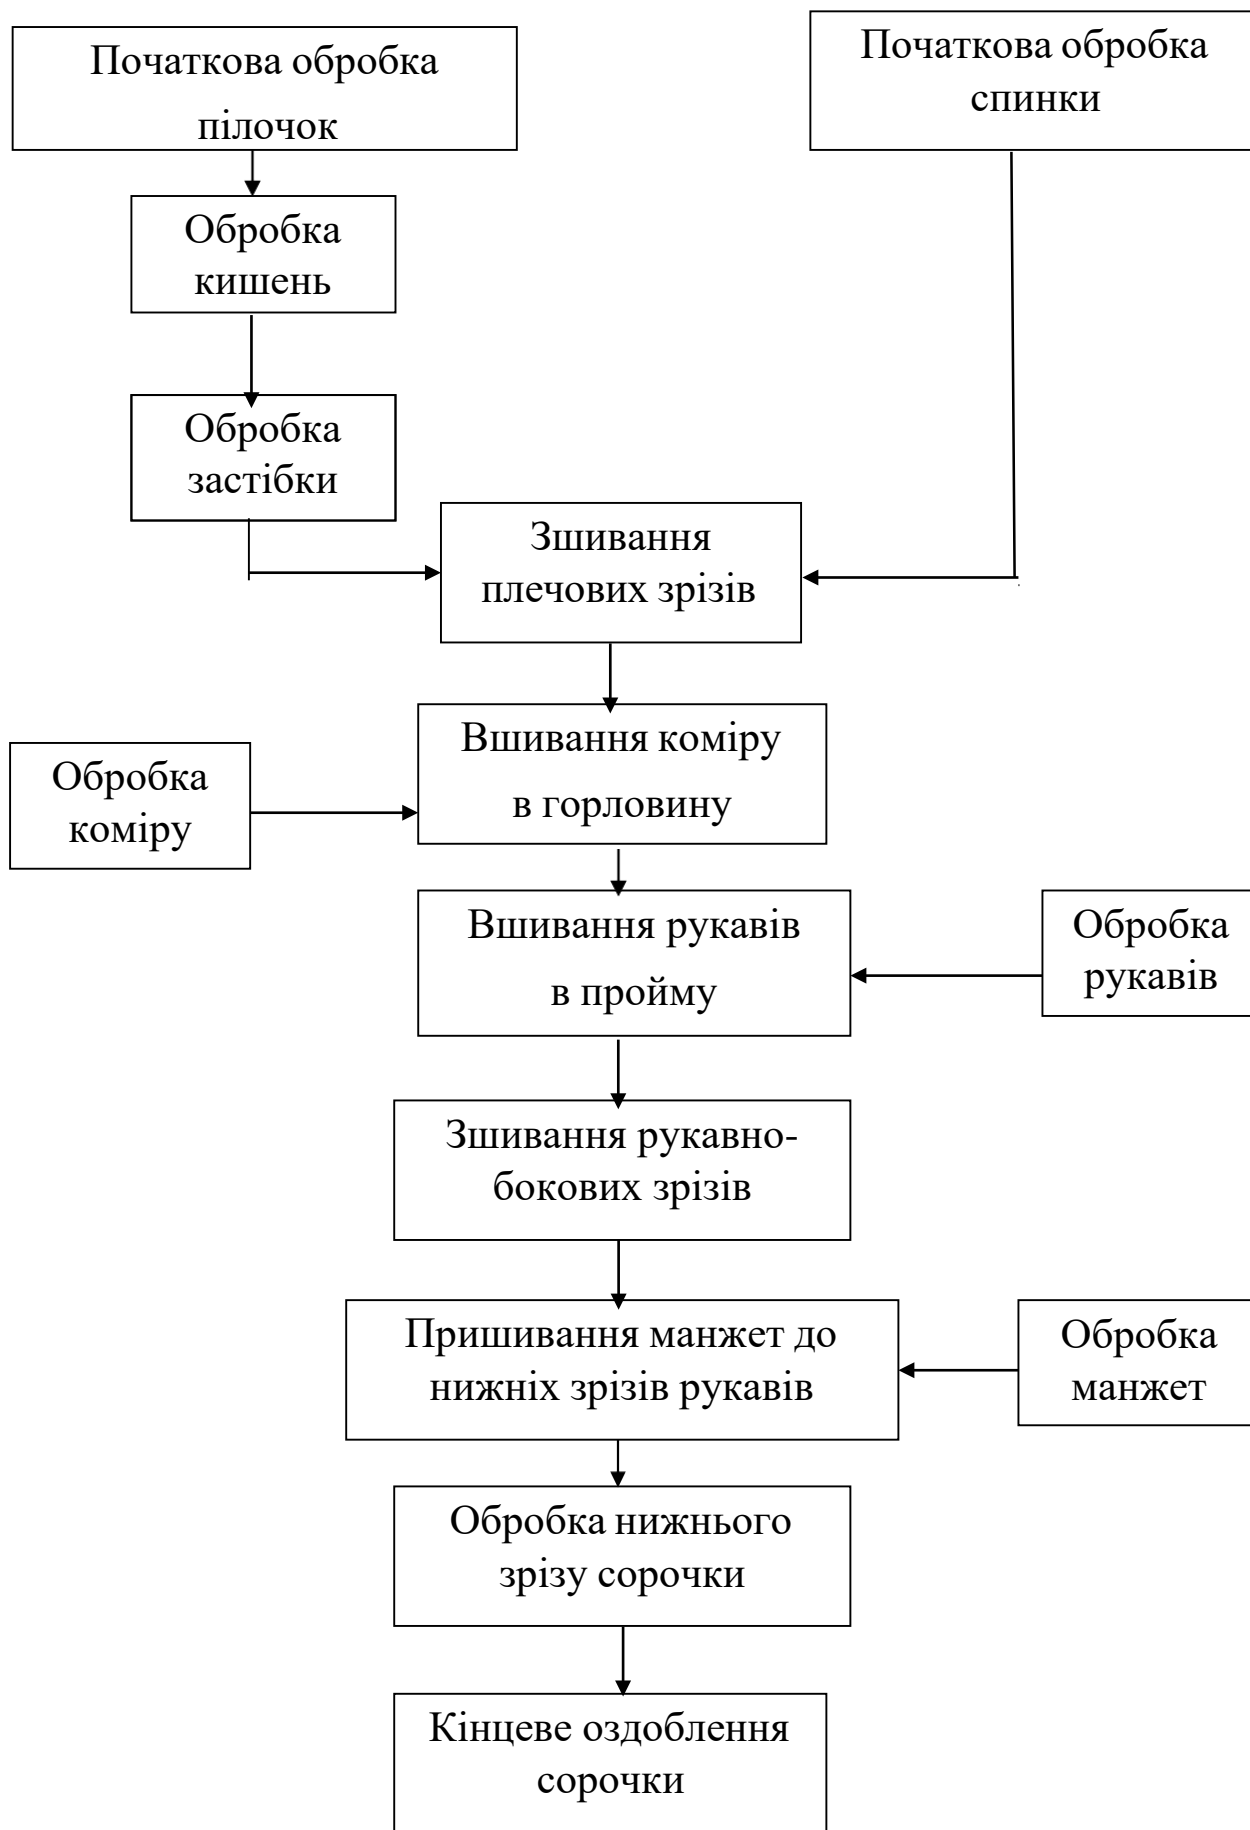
Початкова обробка пілочок

Початкова обробка спинки

Обробка кишень

Обробка застібки

Зшивання плечових зрізів

Обробка коміру

Вшивання коміру в горловину

Вшивання рукавів в пройму

Обробка рукавів

Зшивання рукавно-бокових зрізів

Пришивання манжет до нижніх зрізів рукавів

Обробка манжет

Обробка нижнього зрізу сорочки

Кінцеве оздоблення сорочки